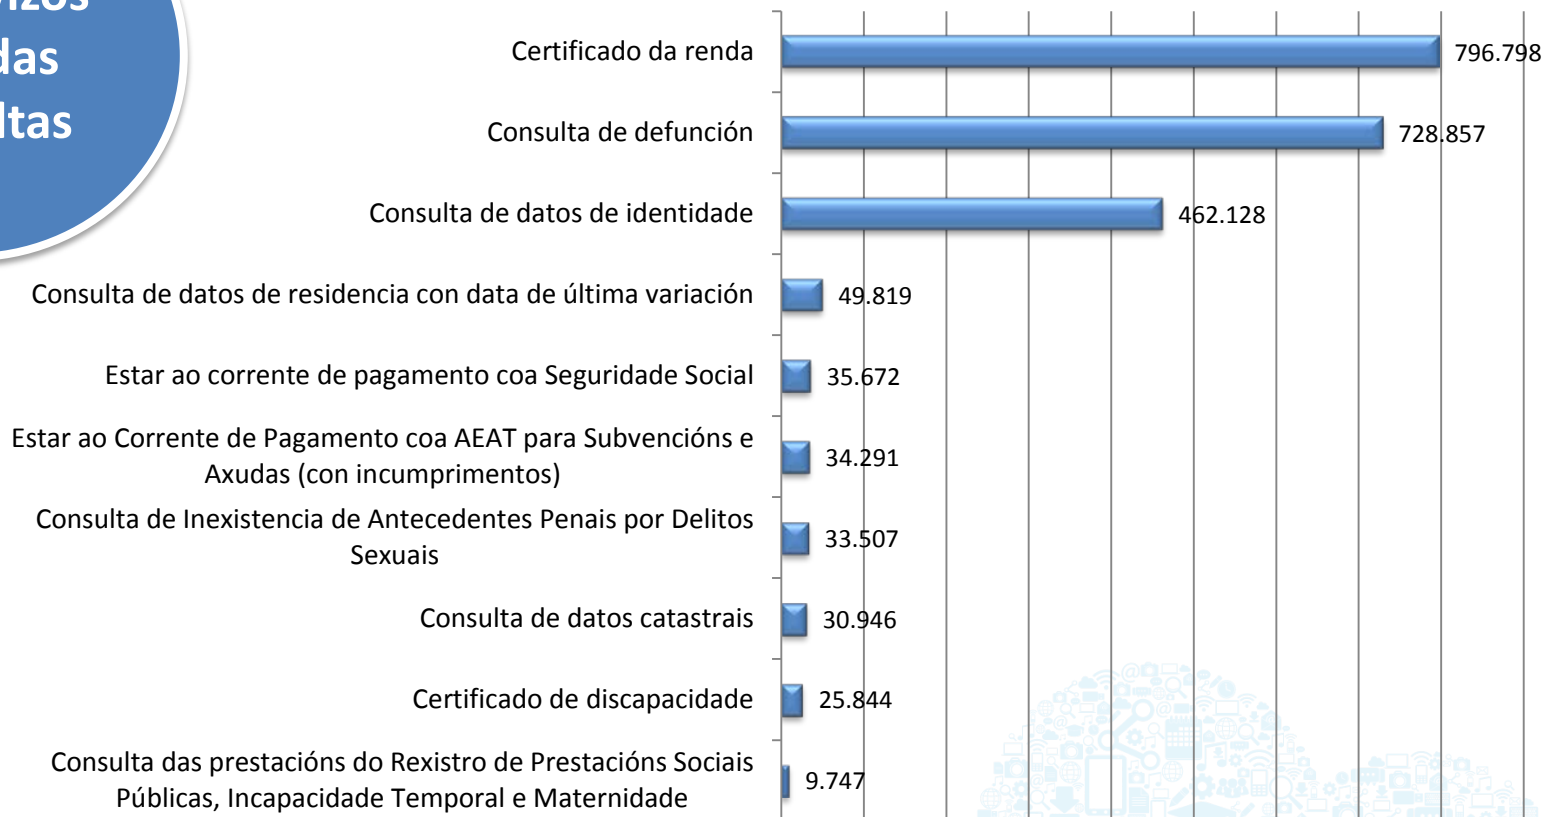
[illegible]izos
das
ltas

Certificado da renda 796.798

Consulta de defunción 728.857

Consulta de datos de identidade 462.128

Consulta de datos de residencia con data de última variación 49.819

Estar ao corrente de pagamento coa Seguridade Social 35.672

Estar ao Corrente de Pagamento coa AEAT para Subvencións e Axudas (con incumprimentos) 34.291

Consulta de Inexistencia de Antecedentes Penais por Delitos Sexuais 33.507

Consulta de datos catastrais 30.946

Certificado de discapacidade 25.844

Consulta das prestacións do Rexistro de Prestacións Sociais Públicas, Incapacidade Temporal e Maternidade 9.747